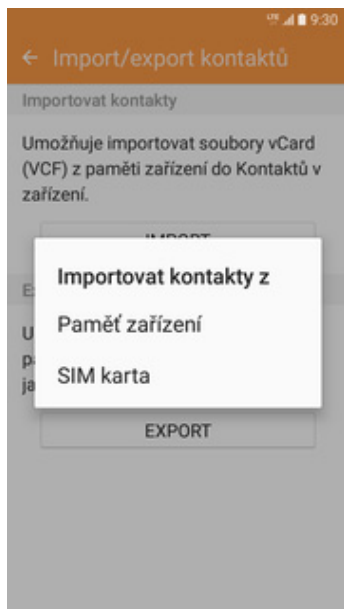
9:30

← Import/export kontaktů

Importovat kontakty

Umožňuje importovat soubory vCard (VCF) z paměti zařízení do Kontaktů v zařízení.

IMPORT

E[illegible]

U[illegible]
p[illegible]
ja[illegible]

Importovat kontakty z

Paměť zařízení

SIM karta

EXPORT